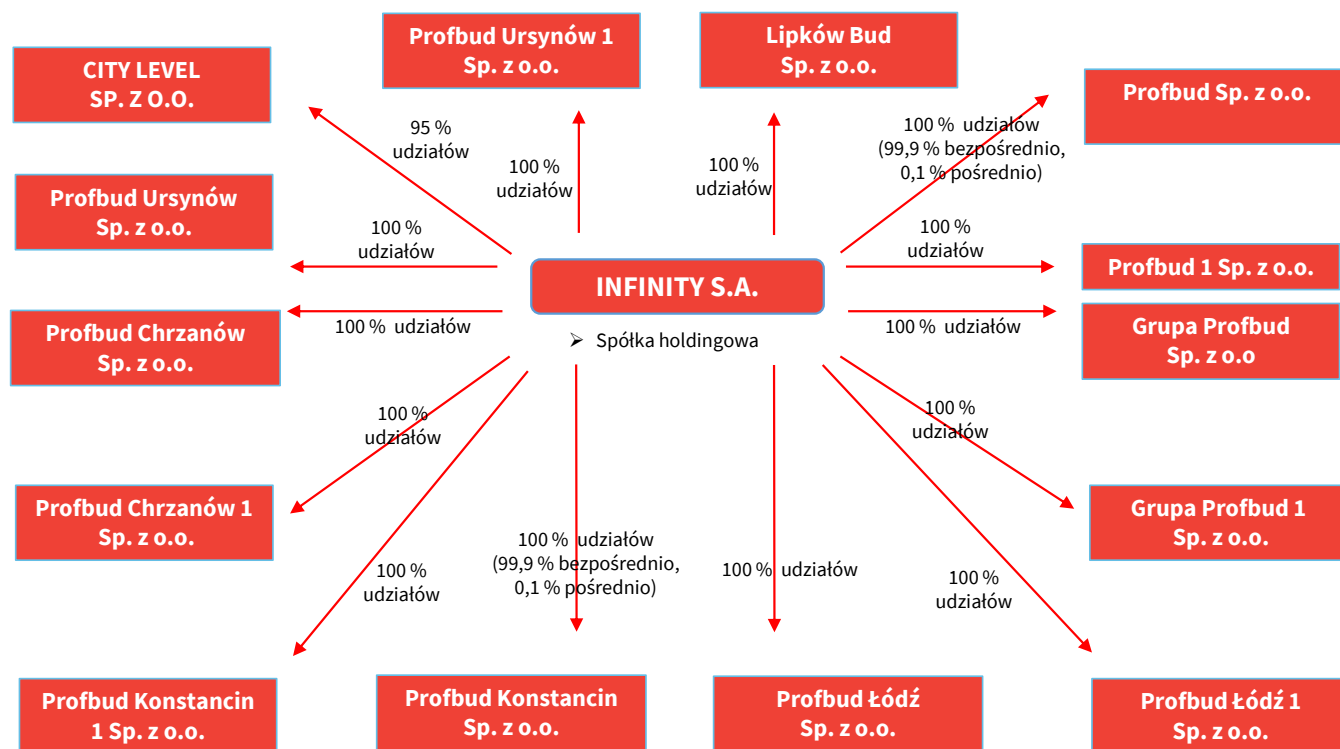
Profbud Ursynów 1 Sp. z o.o.

Lipków Bud Sp. z o.o.

CITY LEVEL SP. Z O.O.

Profbud Sp. z o.o.

95 % udziałów

100 % udziałów

100 % udziałów

100 % udziałów (99,9 % bezpośrednio, 0,1 % pośrednio)

Profbud Ursynów Sp. z o.o.

100 % udziałów

100 % udziałów

INFINITY S.A.

Profbud 1 Sp. z o.o.

➢ Spółka holdingowa

Profbud Chrzanów Sp. z o.o.

100 % udziałów

100 % udziałów

Grupa Profbud Sp. z o.o

100 % udziałów

100 % udziałów

Profbud Chrzanów 1 Sp. z o.o.

Grupa Profbud 1 Sp. z o.o.

100 % udziałów (99,9 % bezpośrednio, 0,1 % pośrednio)

100 % udziałów

100 % udziałów

100 % udziałów

Profbud Konstancin 1 Sp. z o.o.

Profbud Konstancin Sp. z o.o.

Profbud Łódź Sp. z o.o.

Profbud Łódź 1 Sp. z o.o.